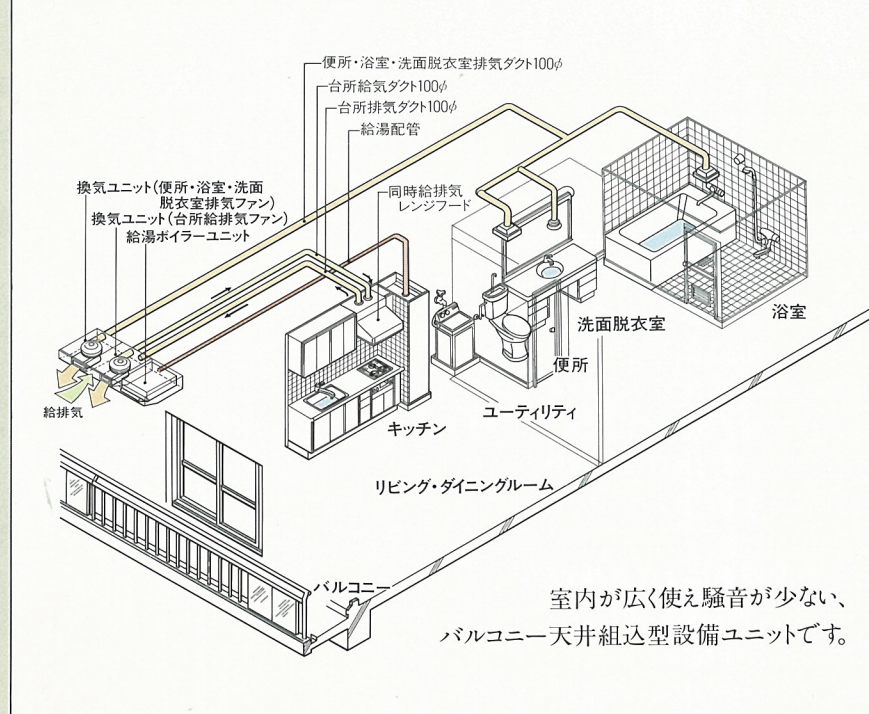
便所・浴室・洗面脱衣室排気ダクト100φ
台所給気ダクト100φ
台所排気ダクト100φ
給湯配管
換気ユニット(便所・浴室・洗面脱衣室排気ファン)
換気ユニット(台所給排気ファン)
給湯ボイラーユニット
同時給排気レンジフード
給排気
キッチン
洗面脱衣室
浴室
便所
ユーティリティ
リビング・ダイニングルーム
バルコニー

室内が広く使え騒音が少ない、
バルコニー天井組込型設備ユニットです。